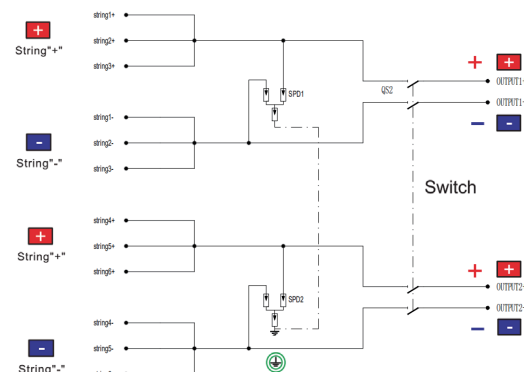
+
String"+"
string1+
string2+
string3+

-
String"-"
string1-
string2-
string3-

SPD1
QS2

+ +
OUTPUT1+
OUTPUT1-
- -

Switch

+
String"+"
string4+
string5+
string6+

SPD2

+ +
OUTPUT2+
OUTPUT2-
- -

-
String"-"
string4-
string5-